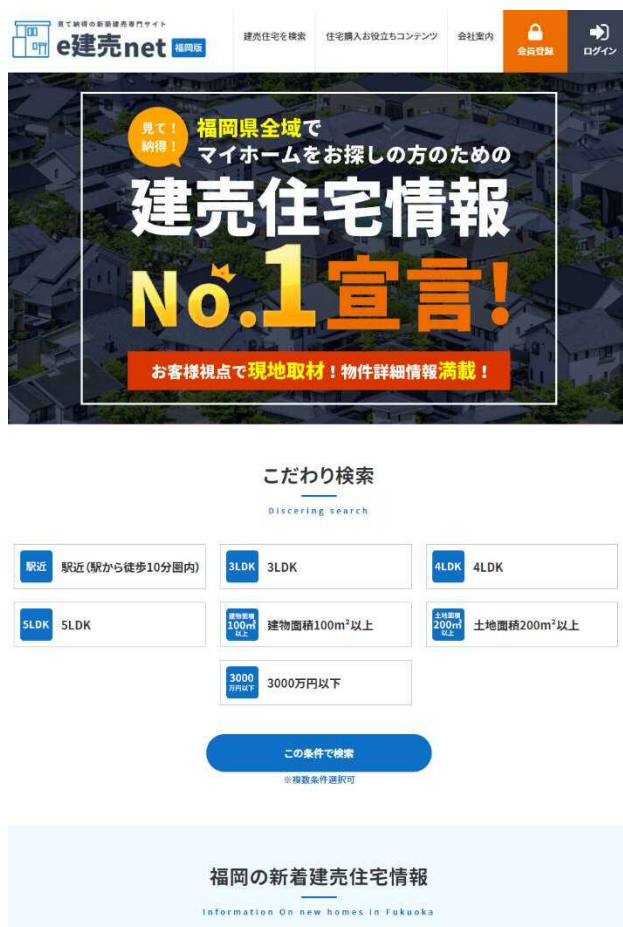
見て納得の新築建売専門サイト
e建売net 福岡版

建売住宅を検索
住宅購入お役立ちコンテンツ
会社案内
会員登録
ログイン

見て！納得！
福岡県全域で
マイホームをお探しの方のための
建売住宅情報
No.1宣言！
お客様視点で現地取材！物件詳細情報満載！

こだわり検索
Discering search

駅近 駅近（駅から徒歩10分圏内）
3LDK 3LDK
4LDK 4LDK
5LDK 5LDK
建物面積100㎡以上 建物面積100m²以上
土地面積200㎡以上 土地面積200m²以上
3000万円以下 3000万円以下

この条件で検索
※複数条件選択可

福岡の新着建売住宅情報
Information On new homes in Fukuoka